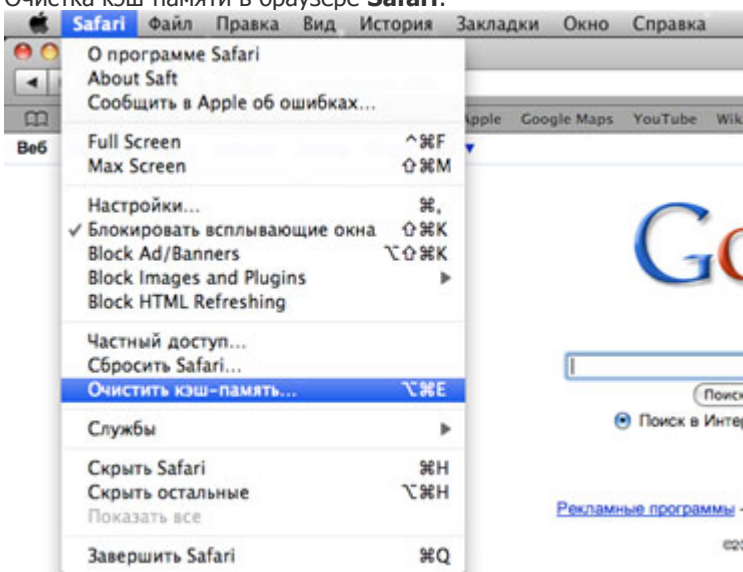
Очистка кэш памяти в браузере **Safari**:

Safari Файл Правка Вид История Закладки Окно Справка

О программе Safari
About Saft
Сообщить в Apple об ошибках...

Full Screen ^⌘F
Max Screen ⇧⌘M

Настройки... ⌘,
✓ Блокировать всплывающие окна ⇧⌘K
Block Ad/Banners ⌥⇧⌘K
Block Images and Plugins ▶
Block HTML Refreshing

Частный доступ...
Сбросить Safari...
Очистить кэш-память... ⌥⌘E

Службы ▶

Скрыть Safari ⌘H
Скрыть остальные ⌥⌘H
Показать все

Завершить Safari ⌘Q

Веб

Apple Google Maps YouTube Wik

Go

Поиск

Поиск в Интер

Рекламные программы

©2